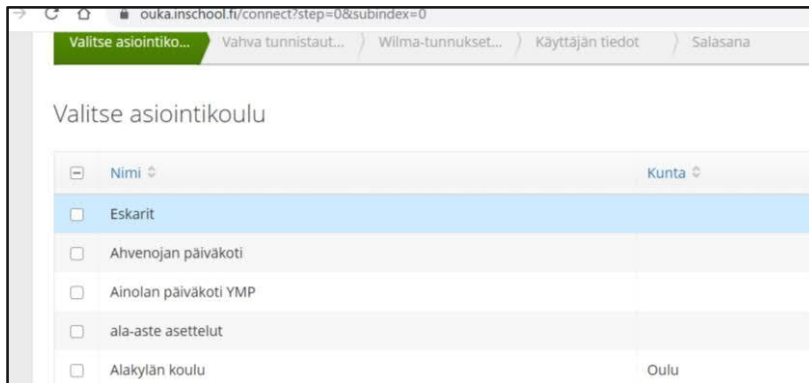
ouka.inschool.fi/connect?step=0&subindex=0

Valitse asiointiko... Vahva tunnistaut... Wilma-tunnukset... Käyttäjän tiedot Salasana

Valitse asiointikoulu

| Nimi | Kunta |
|---|---|
| Eskarit | |
| Ahvenojan päiväkoti | |
| Ainolan päiväkoti YMP | |
| ala-aste asettelut | |
| Alakylän koulu | Oulu |